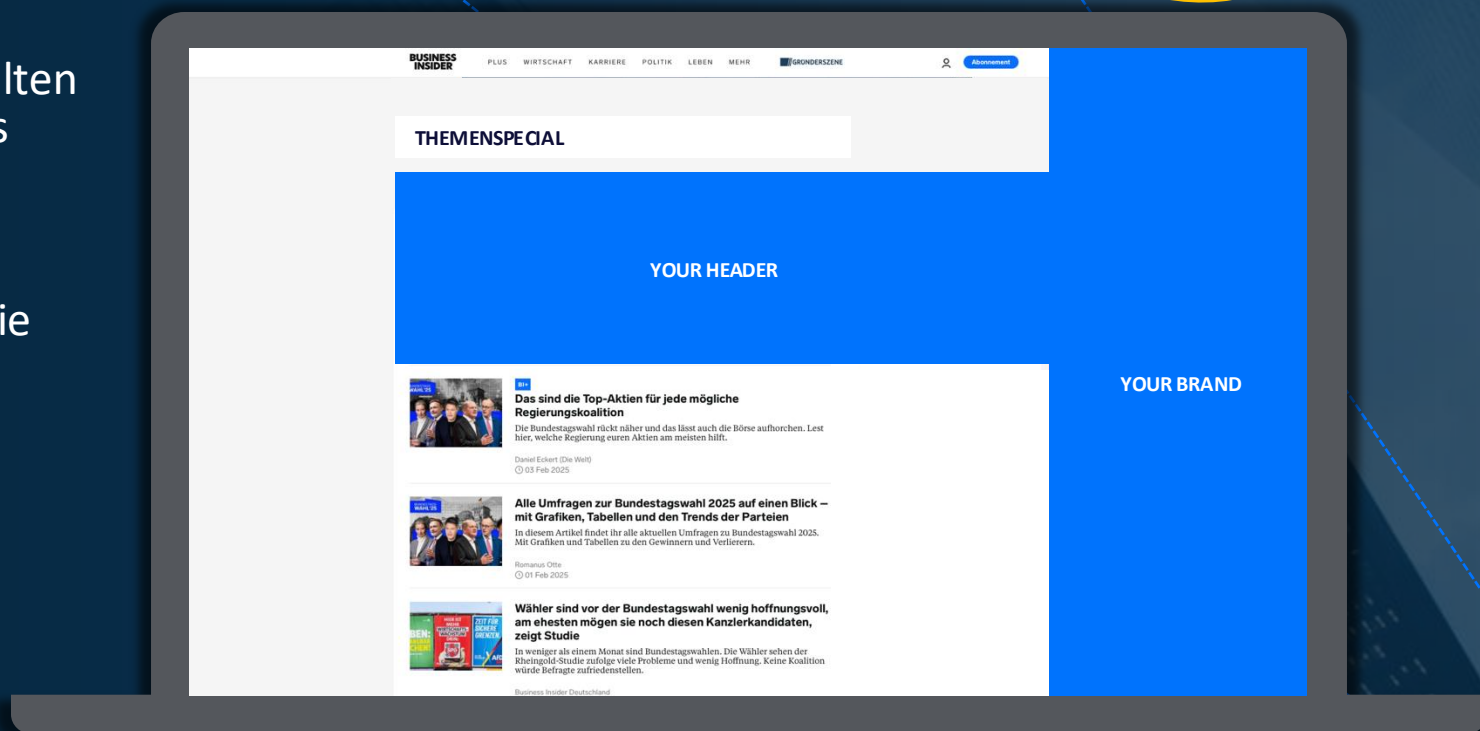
lten
s

ie

BUSINESS INSIDER PLUS WIRTSCHAFT KARRIERE POLITIK LEBEN MEHR GRÜNDERSZENE Abonnement

THEMENSPECIAL

YOUR HEADER

YOUR BRAND

BI+
Das sind die Top-Aktien für jede mögliche Regierungskoalition
Die Bundestagswahl rückt näher und das lässt auch die Börse aufhorchen. Lest hier, welche Regierung euren Aktien am meisten hilft.
Daniel Eckert (Die Welt)
03 Feb 2025

Alle Umfragen zur Bundestagswahl 2025 auf einen Blick – mit Grafiken, Tabellen und den Trends der Parteien
In diesem Artikel findet ihr alle aktuellen Umfragen zu Bundestagswahl 2025. Mit Grafiken und Tabellen zu den Gewinnern und Verlierern.
Romanus Otte
01 Feb 2025

Wähler sind vor der Bundestagswahl wenig hoffnungsvoll, am ehesten mögen sie noch diesen Kanzlerkandidaten, zeigt Studie
In weniger als einem Monat sind Bundestagswahlen. Die Wähler sehen der Rheingold-Studie zufolge viele Probleme und wenig Hoffnung. Keine Koalition würde Befragte zufriedenstellen.
Business Insider Deutschland